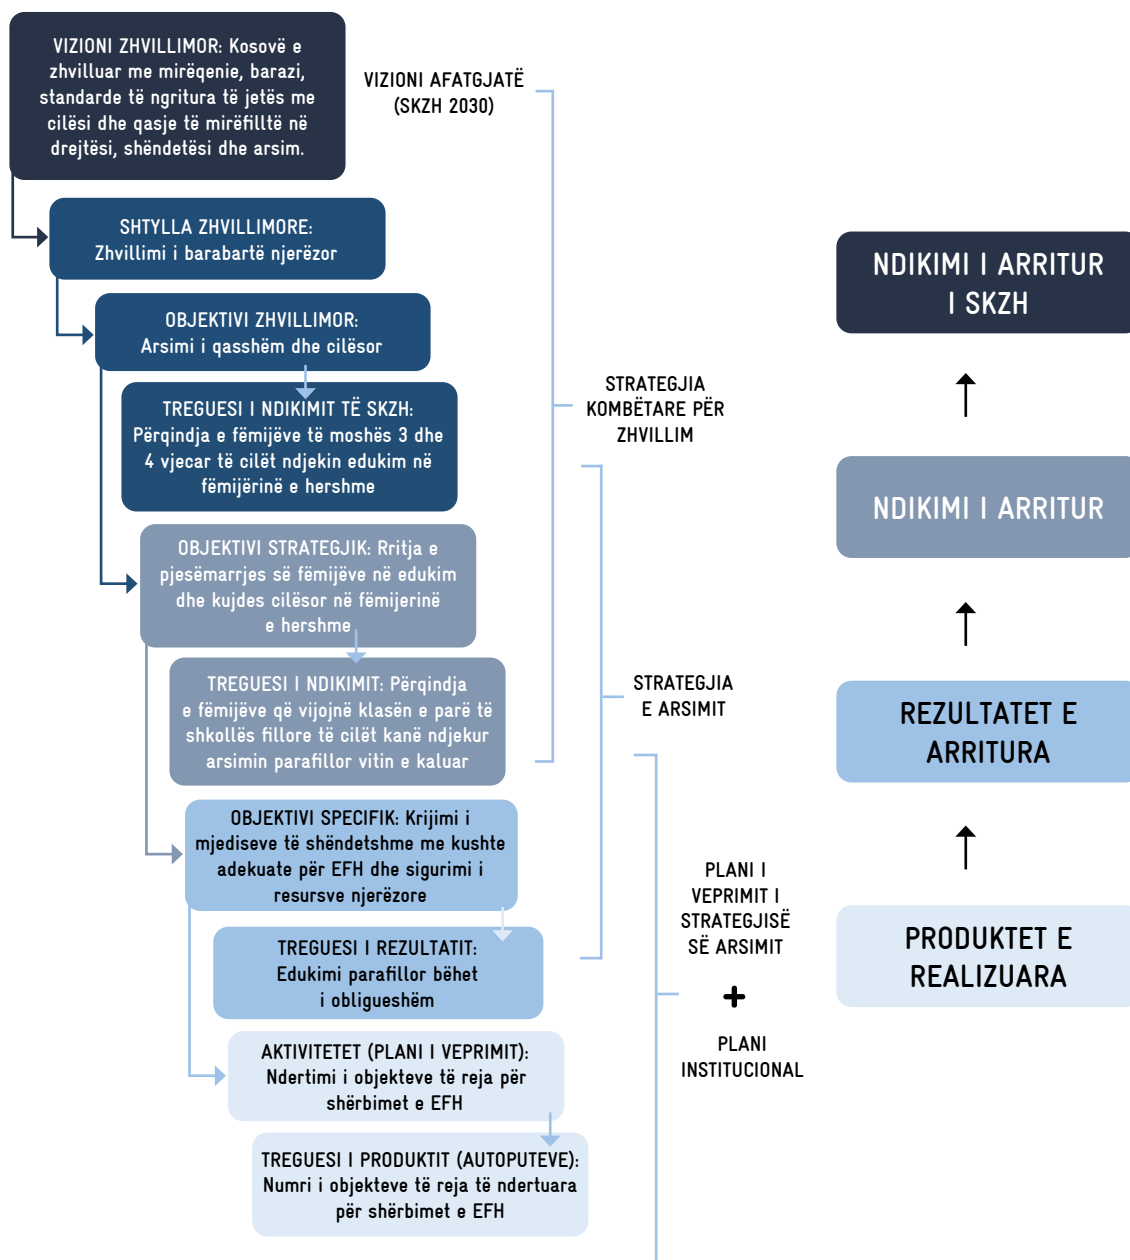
VIZIONI ZHVILLIMOR: Kosovë e zhvilluar me mirëqenie, barazi, standarde të ngritura të jetës me cilësi dhe qasje të mirëfilltë në drejtësi, shëndetësi dhe arsim.

VIZIONI AFATGJATË (SKZH 2030)

SHTYLLA ZHVILLIMORE: Zhvillimi i barabartë njerëzor

OBJEKTIVI ZHVILLIMOR: Arsimi i qasshëm dhe cilësor

TREGUESI I NDIKIMIT TË SKZH: Përqindja e fëmijëve të moshës 3 dhe 4 vjecar të cilët ndjekin edukim në fëmijërinë e hershme

STRATEGJIA KOMBËTARE PËR ZHVILLIM

OBJEKTIVI STRATEGJIK: Rritja e pjesëmarrjes së fëmijëve në edukim dhe kujdes cilësor në fëmijerinë e hershme

TREGUESI I NDIKIMIT: Përqindja e fëmijëve që vijojnë klasën e parë të shkollës fillore të cilët kanë ndjekur arsimin parafillor vitin e kaluar

STRATEGJIA E ARSIMIT

OBJEKTIVI SPECIFIK: Krijimi i mjediseve të shëndetshme me kushte adekuate për EFH dhe sigurimi i resursve njerëzore

TREGUESI I REZULTATIT: Edukimi parafillor bëhet i obligueshëm

PLANI I VEPRIMIT I STRATEGJISË SË ARSIMIT

+

PLANI INSTITUCIONAL

AKTIVITETET (PLANI I VEPRIMIT): Ndertimi i objekteve të reja për shërbimet e EFH

TREGUESI I PRODUKTIT (AUTOPUTEVE): Numri i objekteve të reja të ndertuara për shërbimet e EFH

NDIKIMI I ARRITUR I SKZH

NDIKIMI I ARRITUR

REZULTATET E ARRITURA

PRODUKTET E REALIZUARA